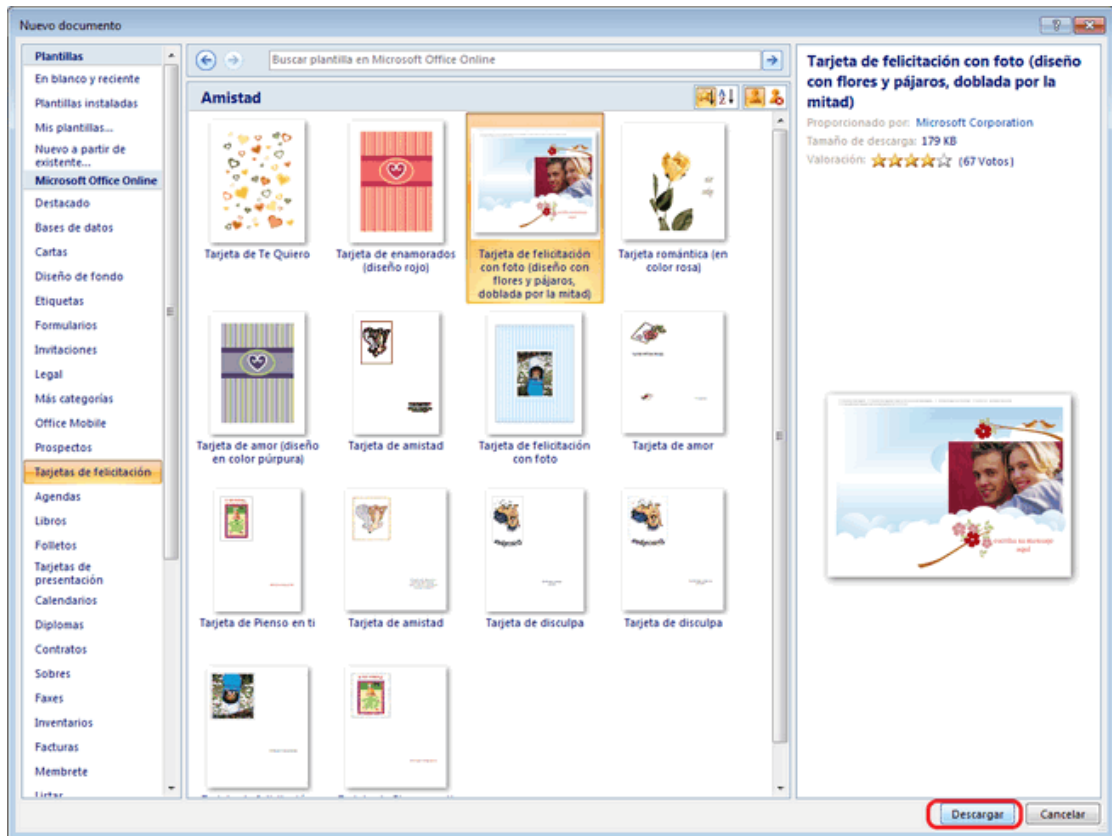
Nuevo documento

Plantillas
En blanco y reciente
Plantillas instaladas
Mis plantillas...
Nuevo a partir de existente...
Microsoft Office Online
Destacado
Bases de datos
Cartas
Diseño de fondo
Etiquetas
Formularios
Invitaciones
Legal
Más categorías
Office Mobile
Prospectos
Tarjetas de felicitación
Agendas
Libros
Folletos
Tarjetas de presentación
Calendarios
Diplomas
Contratos
Sobres
Faxes
Inventarios
Facturas
Membrete
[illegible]

Buscar plantilla en Microsoft Office Online

Amistad

Tarjeta de Te Quiero
Tarjeta de enamorados (diseño rojo)
Tarjeta de felicitación con foto (diseño con flores y pájaros, doblada por la mitad)
Tarjeta romántica (en color rosa)
Tarjeta de amor (diseño en color púrpura)
Tarjeta de amistad
Tarjeta de felicitación con foto
Tarjeta de amor
Tarjeta de Pienso en ti
Tarjeta de amistad
Tarjeta de disculpa
Tarjeta de disculpa

Tarjeta de felicitación con foto (diseño con flores y pájaros, doblada por la mitad)
Proporcionado por: Microsoft Corporation
Tamaño de descarga: 179 KB
Valoración: (67 Votos)

Descargar
Cancelar